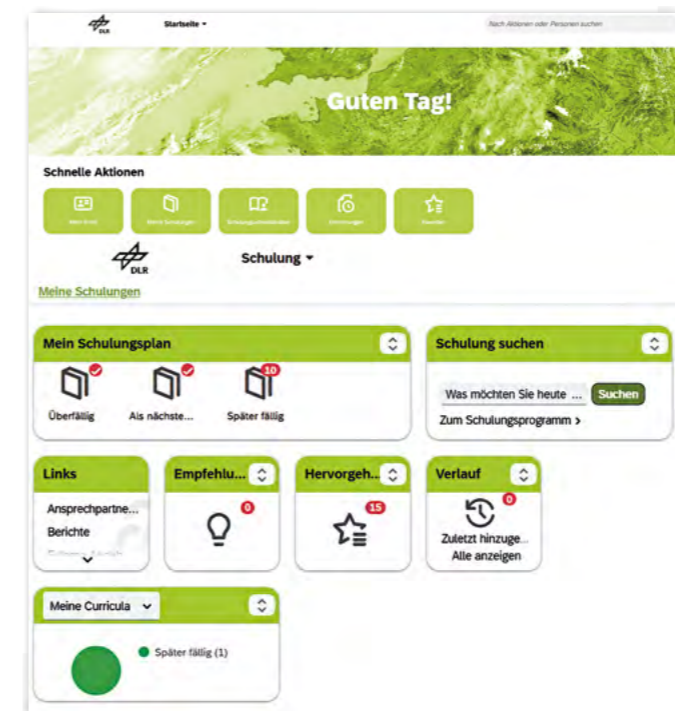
DLR

Startseite ▾

Nach Aktionen oder Personen suchen

Guten Tag!

Schnelle Aktionen

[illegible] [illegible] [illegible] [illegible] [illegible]

DLR

Schulung ▾

Meine Schulungen

Mein Schulungsplan

Überfällig

Als nächste...

10

Später fällig

Schulung suchen

Was möchten Sie heute ...

Suchen

Zum Schulungsprogramm >

Links

Ansprechpartne...

Berichte

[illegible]

Empfehlu...

0

Hervorgeh...

15

Verlauf

0

Zuletzt hinzuge...

Alle anzeigen

Meine Curricula

Später fällig (1)